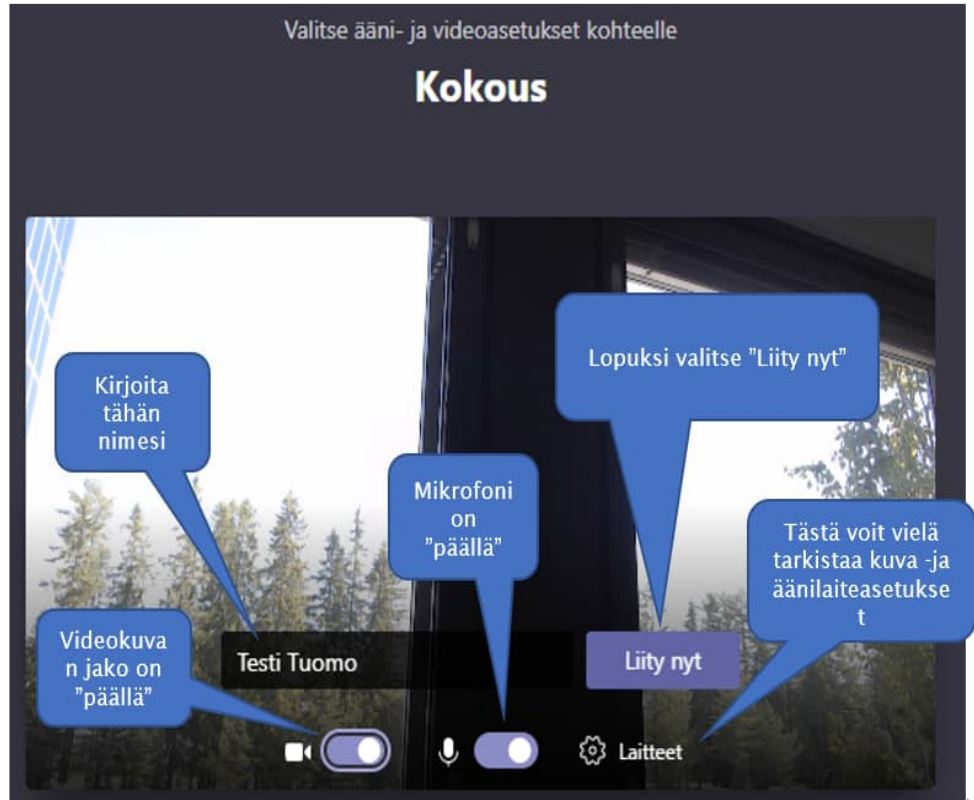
Valitse ääni- ja videoasetukset kohteelle

Kokous

Lopuksi valitse "Liity nyt"

Kirjoita tähän nimesi

Mikrofoni on "päällä"

Tästä voit vielä tarkistaa kuva -ja äänilaiteasetukset

Videokuvan jako on "päällä"

Testi Tuomo

Liity nyt

Laitteet